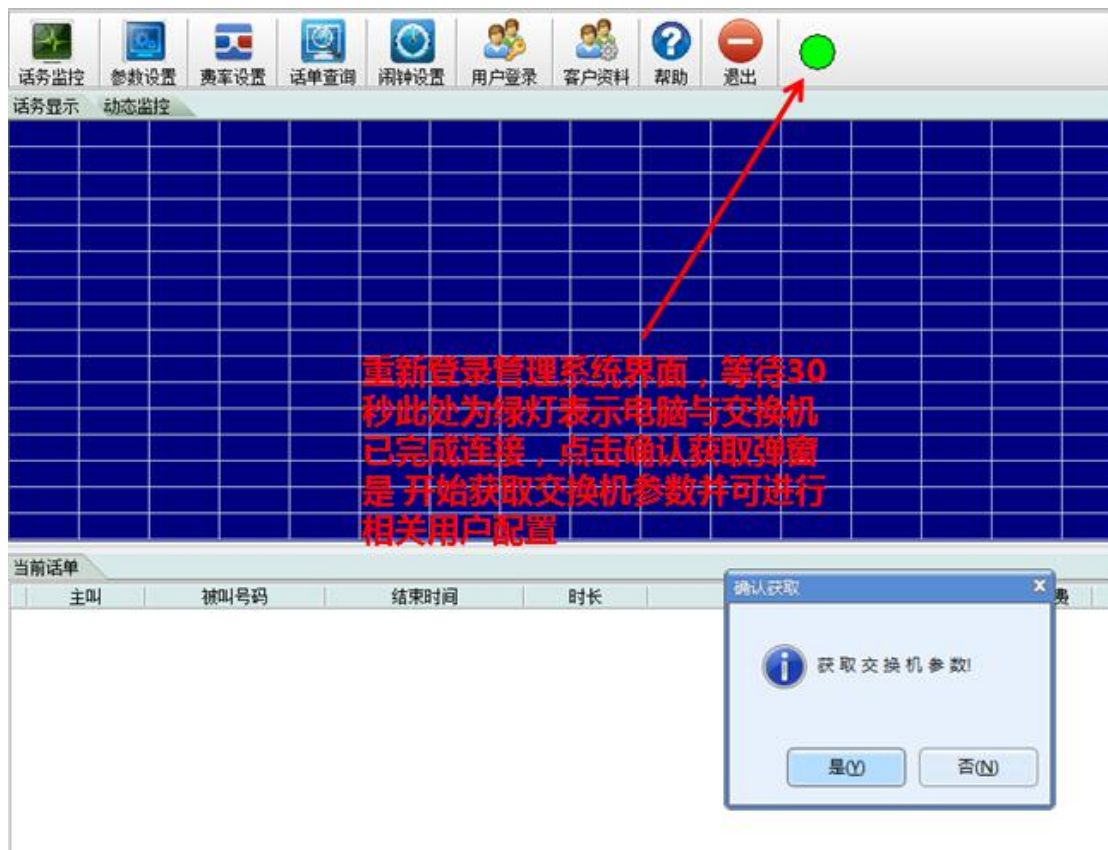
话务监控 参数设置 费率设置 话单查询 闹钟设置 用户登录 客户资料 帮助 退出

话务显示 动态监控

重新登录管理系统界面，等待30秒此处为绿灯表示电脑与交换机已完成连接，点击确认获取弹窗是 开始获取交换机参数并可进行相关用户配置

当前话单

| 主叫 | 被叫号码 | 结束时间 | 时长 | 费 |
|---|---|---|---|---|

确认获取

获取交换机参数!

是(Y) 否(N)